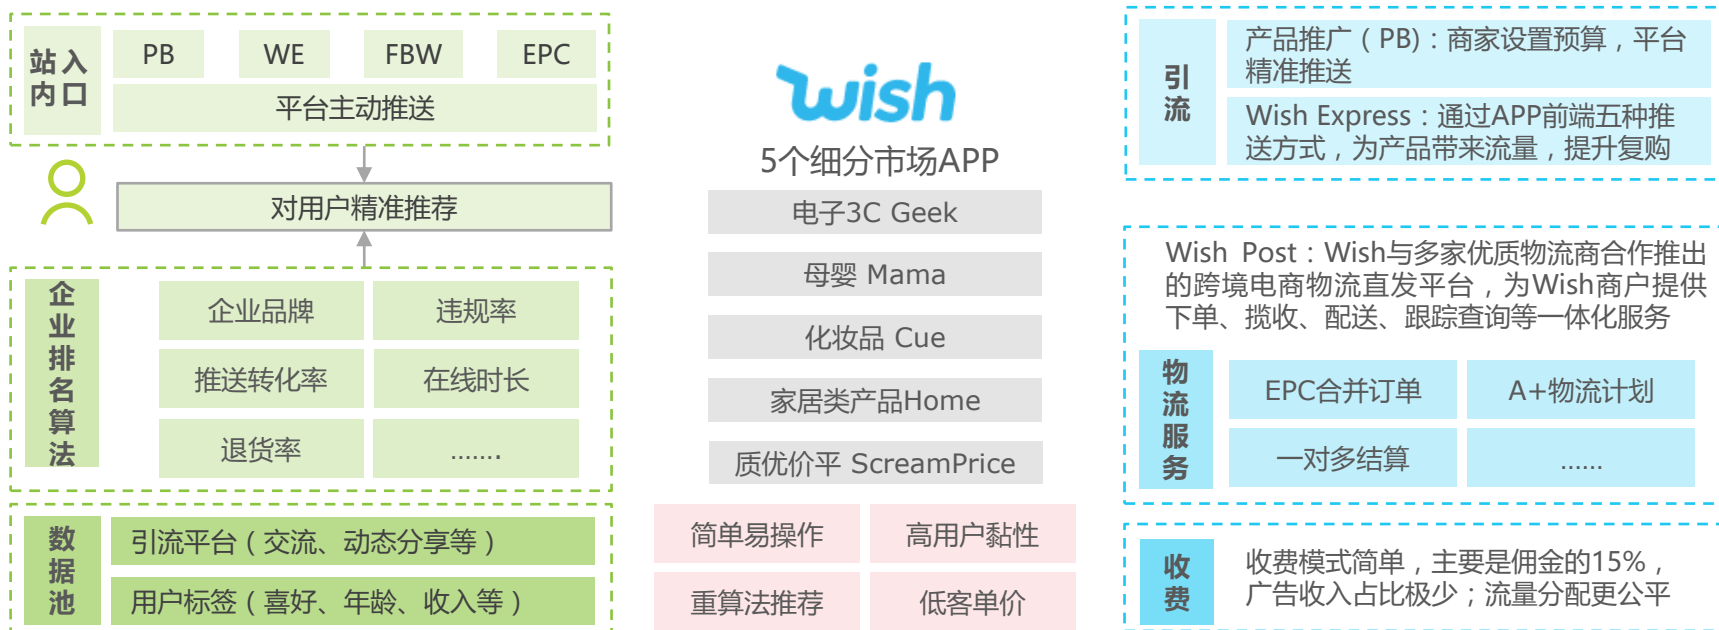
站入内口

PB

WE

FBW

EPC

平台主动推送

对用户精准推荐

企业排名算法

企业品牌

违规率

推送转化率

在线时长

退货率

.......

数据池

引流平台（交流、动态分享等）

用户标签（喜好、年龄、收入等）

wish

5个细分市场APP

电子3C Geek

母婴 Mama

化妆品 Cue

家居类产品Home

质优价平 ScreamPrice

简单易操作

高用户黏性

重算法推荐

低客单价

引流

产品推广（PB）：商家设置预算，平台精准推送

Wish Express：通过APP前端五种推送方式，为产品带来流量，提升复购

Wish Post：Wish与多家优质物流商合作推出的跨境电商物流直发平台，为Wish商户提供下单、揽收、配送、跟踪查询等一体化服务

物流服务

EPC合并订单

A+物流计划

一对多结算

......

收费

收费模式简单，主要是佣金的15%，广告收入占比极少；流量分配更公平